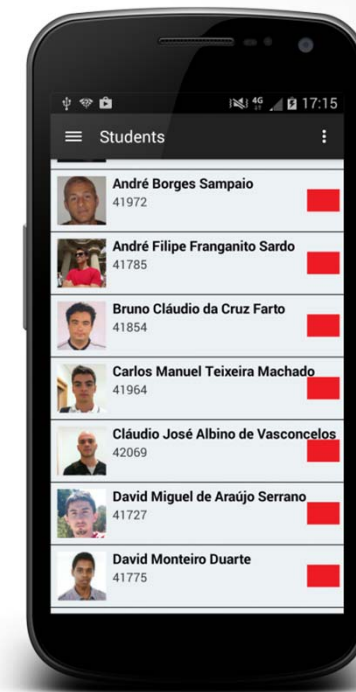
4G 17:15

Students

André Borges Sampaio
41972

André Filipe Franganito Sardo
41785

Bruno Cláudio da Cruz Farto
41854

Carlos Manuel Teixeira Machado
41964

Cláudio José Albino de Vasconcelos
42069

David Miguel de Araújo Serrano
41727

David Monteiro Duarte
41775